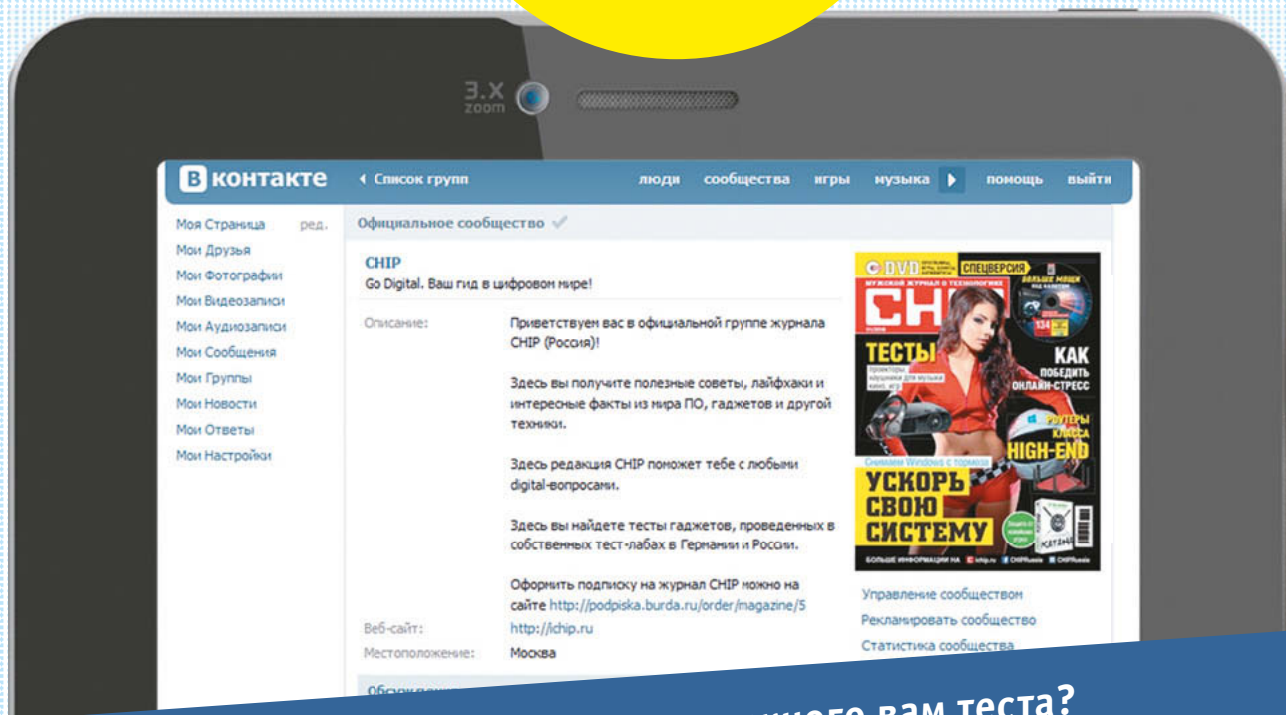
3.X zoom

В контакте ◂ Список групп люди сообщества игры музыка ▸ помощь выйти

Моя Страница ред.
Мои Друзья
Мои Фотографии
Мои Видеозаписи
Мои Аудиозаписи
Мои Сообщения
Мои Группы
Мои Новости
Мои Ответы
Мои Настройки

Официальное сообщество

CHIP
Go Digital. Ваш гид в цифровом мире!

Описание: Приветствуем вас в официальной группе журнала CHIP (Россия)!

Здесь вы получите полезные советы, лайфхаки и интересные факты из мира ПО, гаджетов и другой техники.

Здесь редакция CHIP поможет тебе с любыми digital-вопросами.

Здесь вы найдете тесты гаджетов, проведенных в собственных тест-лабах в Германии и России.

Оформить подписку на журнал CHIP можно на сайте http://podpiska.burda.ru/order/magazine/5

Веб-сайт: http://ichip.ru
Местоположение: Москва

DVD СПЕЦВЕРСИЯ
МУЖСКОЙ ЖУРНАЛ О ТЕХНОЛОГИЯХ
CHIP
ТЕСТЫ
КАК ПОБЕДИТЬ ОНЛАЙН-СТРЕСС
РОУТЕРЫ КЛАССА HIGH-END
УСКОРЬ СВОЮ СИСТЕМУ
БОЛЬШЕ ИНФОРМАЦИИ НА ichip.ru CHIPRussia CHIPRussia

Управление сообществом
Рекламировать сообщество
Статистика сообщества

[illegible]кого вам теста?